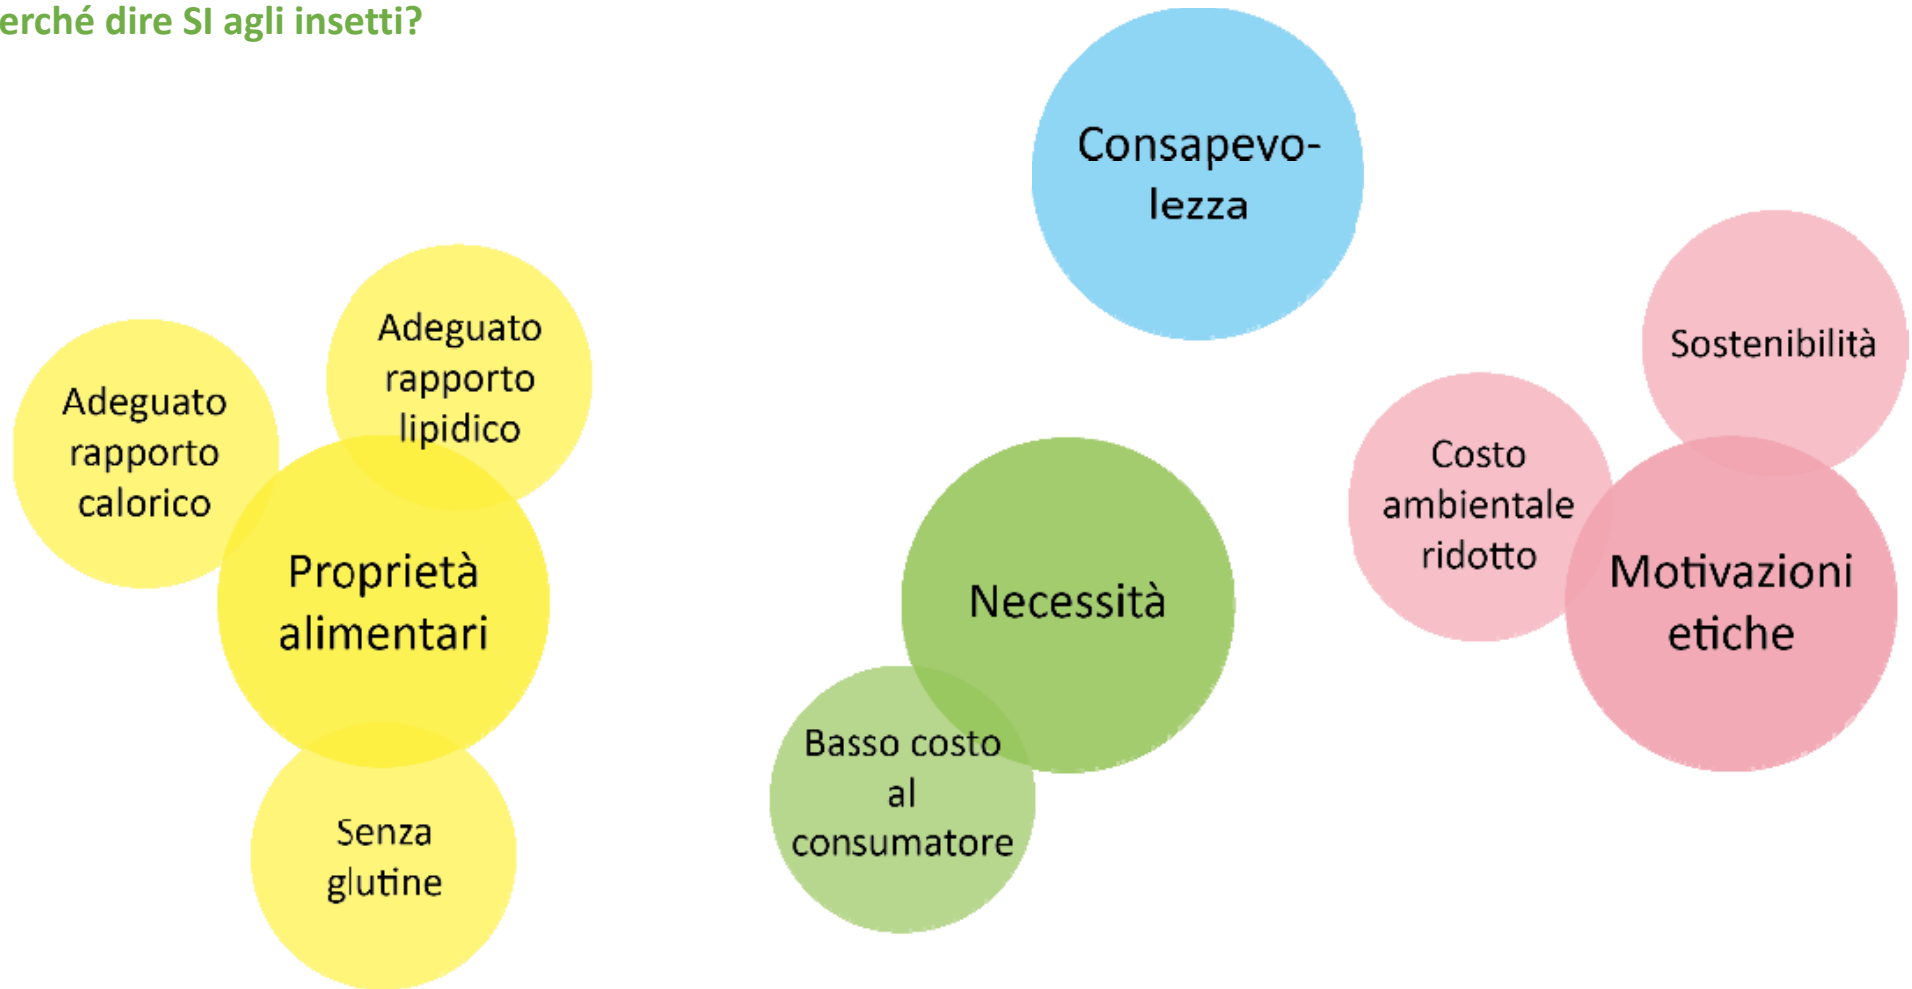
erché dire SI agli insetti?

Consapevolezza

Adeguato rapporto lipidico

Adeguato rapporto calorico

Proprietà alimentari

Senza glutine

Necessità

Basso costo al consumatore

Sostenibilità

Costo ambientale ridotto

Motivazioni etiche